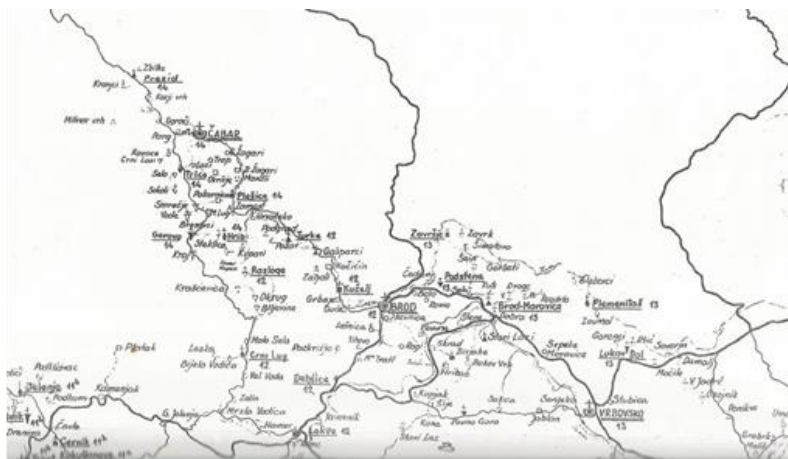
Zbilje
Prezid
14
Kranjci
Kozji vrh
Milner vrh
Gorači
ČABAR
14
Pisari
Ravnice
Crni Lazi
Trop
Zagari
Sela
Tršće
Makovi
Gornje
Sokoli
Palovnica
Plešce
14
Smrečje
Vode
Hrib
Gerovo
14
Brezovci
Hrib
Lokvarsko
Podgora
Turke
13
Hrib
Tikoc
Kozji
Galjani
Razloge
13
Okrug
Kozji
13
Crni Lug
13
Krasicevica
Gorski
BROD
13
Zavrče
13
Zavrk
Podstene
13
Brod-Moravice
13
Plemenitaš
13
Lukovdol
Bosiljevo
Delnice
12
Lokve
12
VRBOVSKO
13
Završje
Moravice
Severin
Jakovje
Čeček
Draga
Stari Lazi
Skrad
Srpske
Gornja
Ravna Gora
Zalin
Mrzla Vodica
Podkrižje
Mala Sela
Bijela Vodica
Pinjak
Poljak
Dolenja
Cernik
Kamenjak
Zlobin
Lipa
Radočaj
Gornje
Sunger
Jablan
Donji